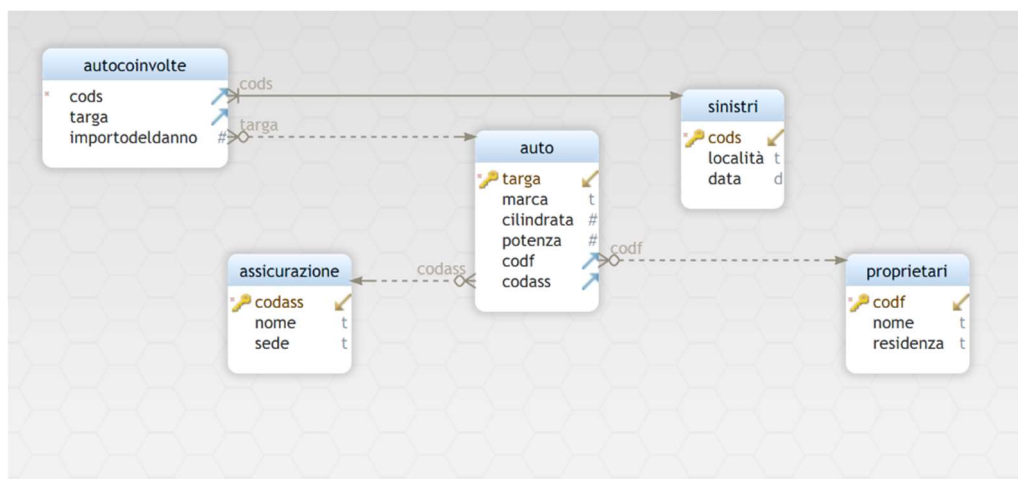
autocoinvolte
cods
targa
importodeldanno #

cods

targa

sinistri
cods
località t
data d

auto
targa
marca t
cilindrata #
potenza #
codf
codass

codf

codass

assicurazione
codass
nome t
sede t

proprietari
codf
nome t
residenza t